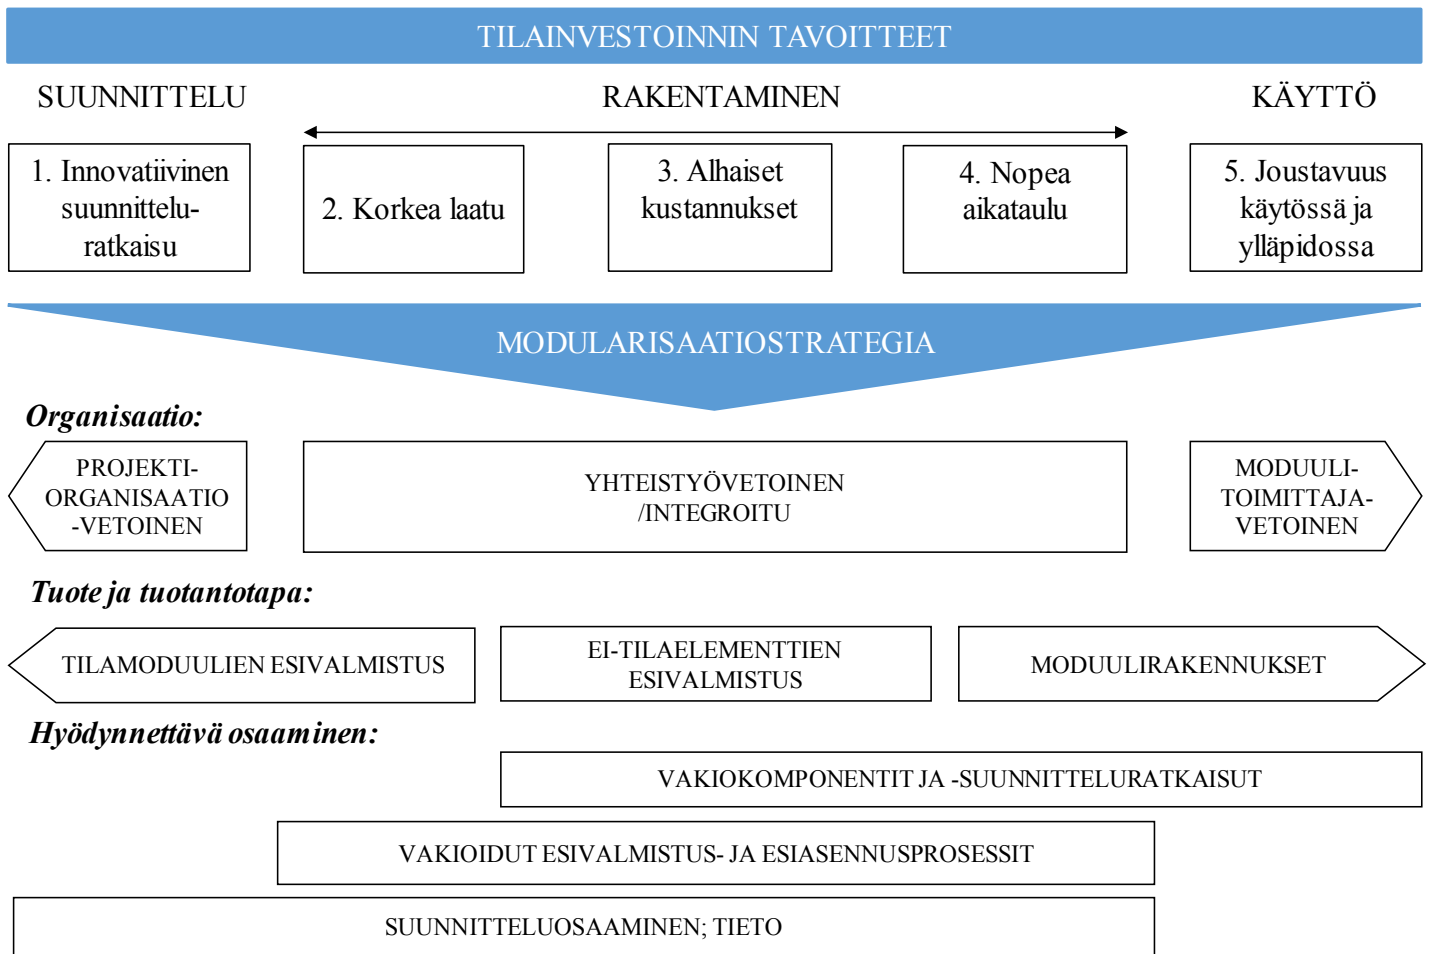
TILAINVESTOINNIN TAVOITTEET

SUUNNITTELU

RAKENTAMINEN

KÄYTTÖ

1. Innovatiivinen suunnitteluratkaisu

2. Korkea laatu

3. Alhaiset kustannukset

4. Nopea aikataulu

5. Joustavuus käytössä ja ylläpidossa

MODULARISAATIOSTRATEGIA

Organisaatio:

PROJEKTIORGANISAATIO -VETOINEN

YHTEISTYÖVETOINEN /INTEGROITU

MODUULITOIMITTAJAVETOINEN

Tuote ja tuotantotapa:

TILAMODUULIEN ESIVALMISTUS

EI-TILAELEMENTTIEN ESIVALMISTUS

MODUULIRAKENNUKSET

Hyödynnettävä osaaminen:

VAKIOKOMPONENTIT JA -SUUNNITTELURATKAISUT

VAKIOIDUT ESIVALMISTUS- JA ESIASENNUSPROSESSIT

SUUNNITTELUOSAAMINEN; TIETO